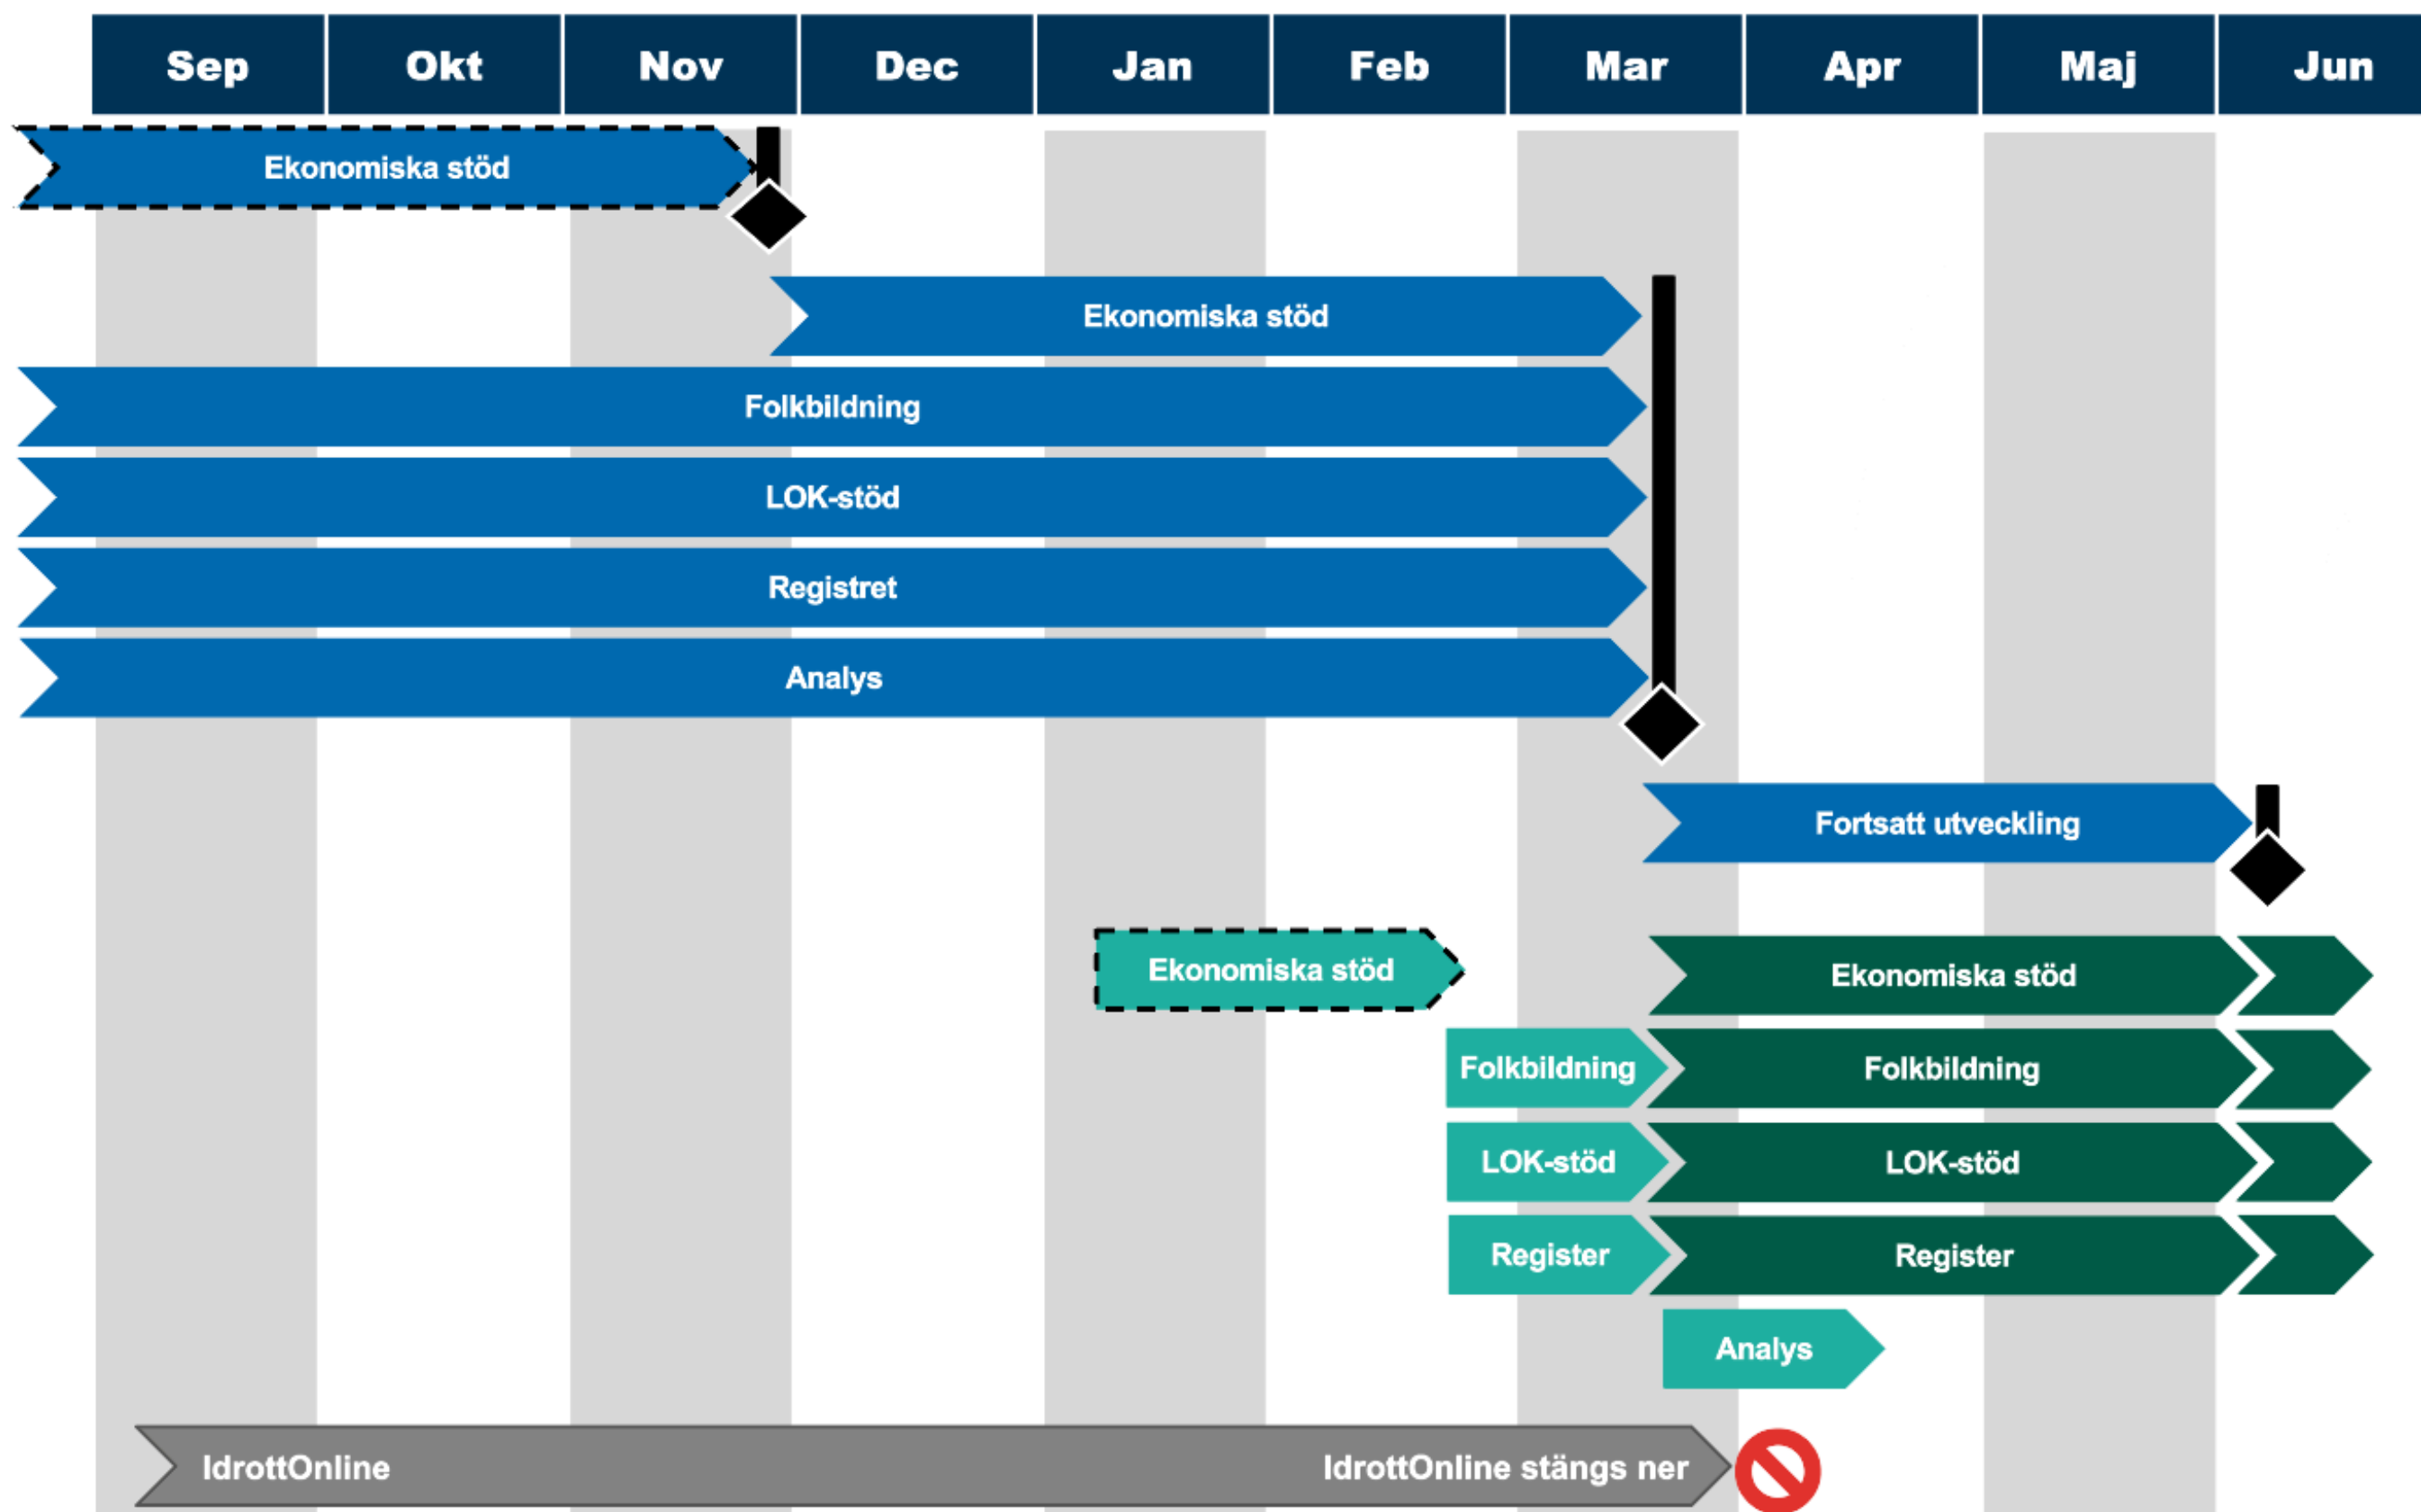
| Sep | Okt | Nov | Dec | Jan | Feb | Mar | Apr | Maj | Jun |
|---|---|---|---|---|---|---|---|---|---|

Ekonomiska stöd

Ekonomiska stöd

Folkbildning

LOK-stöd

Registret

Analys

Fortsatt utveckling

Ekonomiska stöd

Ekonomiska stöd

Folkbildning

Folkbildning

LOK-stöd

LOK-stöd

Register

Register

Analys

IdrottOnline

IdrottOnline stängs ner